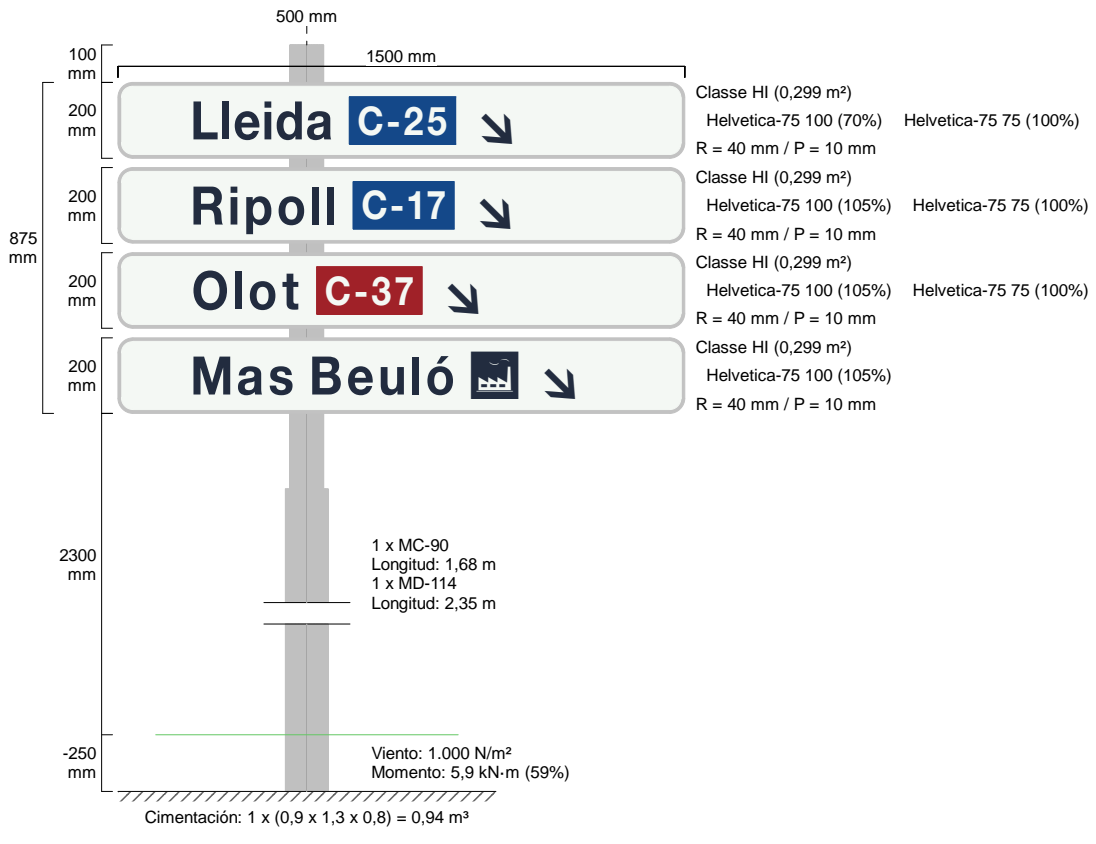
500 mm

100 mm

1500 mm

875 mm

200 mm

Lleida C-25

Classe HI (0,299 m²)
Helvetica-75 100 (70%) Helvetica-75 75 (100%)
R = 40 mm / P = 10 mm

200 mm

Ripoll C-17

Classe HI (0,299 m²)
Helvetica-75 100 (105%) Helvetica-75 75 (100%)
R = 40 mm / P = 10 mm

200 mm

Olot C-37

Classe HI (0,299 m²)
Helvetica-75 100 (105%) Helvetica-75 75 (100%)
R = 40 mm / P = 10 mm

200 mm

Mas Beuló

Classe HI (0,299 m²)
Helvetica-75 100 (105%)
R = 40 mm / P = 10 mm

2300 mm

1 x MC-90
Longitud: 1,68 m
1 x MD-114
Longitud: 2,35 m

-250 mm

Viento: 1.000 N/m²
Momento: 5,9 kN·m (59%)

Cimentación: 1 x (0,9 x 1,3 x 0,8) = 0,94 m³